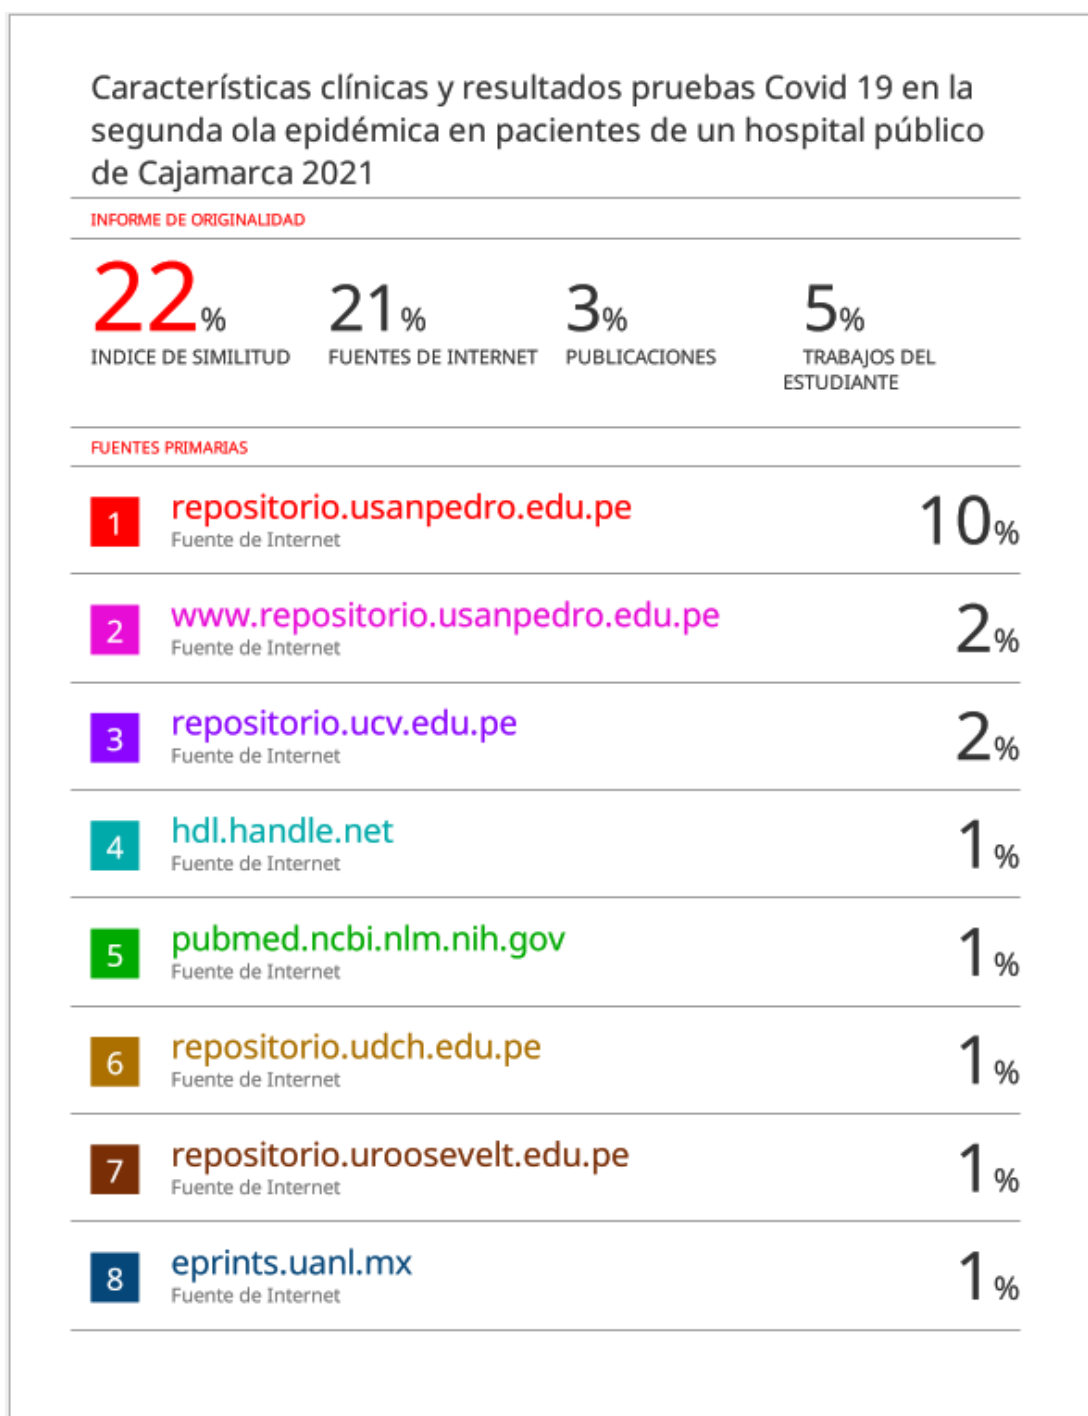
Características clínicas y resultados pruebas Covid 19 en la segunda ola epidémica en pacientes de un hospital público de Cajamarca 2021

INFORME DE ORIGINALIDAD

22% INDICE DE SIMILITUD

21% FUENTES DE INTERNET

3% PUBLICACIONES

5% TRABAJOS DEL ESTUDIANTE

FUENTES PRIMARIAS

| | | |
|---|---|---|
| 1 | repositorio.usanpedro.edu.pe<br>Fuente de Internet | 10% |
| 2 | www.repositorio.usanpedro.edu.pe<br>Fuente de Internet | 2% |
| 3 | repositorio.ucv.edu.pe<br>Fuente de Internet | 2% |
| 4 | hdl.handle.net<br>Fuente de Internet | 1% |
| 5 | pubmed.ncbi.nlm.nih.gov<br>Fuente de Internet | 1% |
| 6 | repositorio.udch.edu.pe<br>Fuente de Internet | 1% |
| 7 | repositorio.uroosevelt.edu.pe<br>Fuente de Internet | 1% |
| 8 | eprints.uanl.mx<br>Fuente de Internet | 1% |